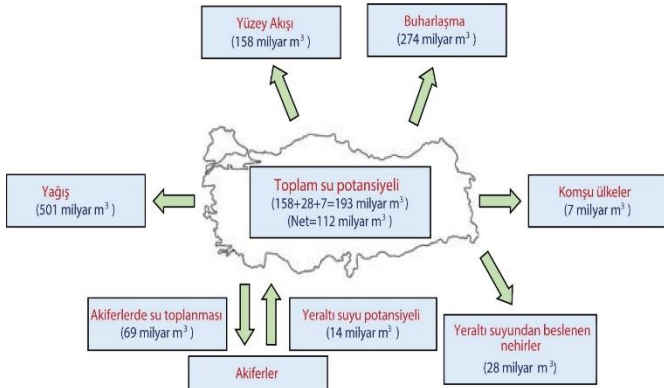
Yüzey Akışı
(158 milyar $m^3$)

Buharlaşma
(274 milyar $m^3$)

Yağış
(501 milyar $m^3$)

Toplam su potansiyeli
(158+28+7=193 milyar $m^3$)
(Net=112 milyar $m^3$)

Komşu ülkeler
(7 milyar $m^3$)

Akiferlerde su toplanması
(69 milyar $m^3$)

Yeraltı suyu potansiyeli
(14 milyar $m^3$)

Yeraltı suyundan beslenen nehirler
(28 milyar $m^3$)

Akiferler